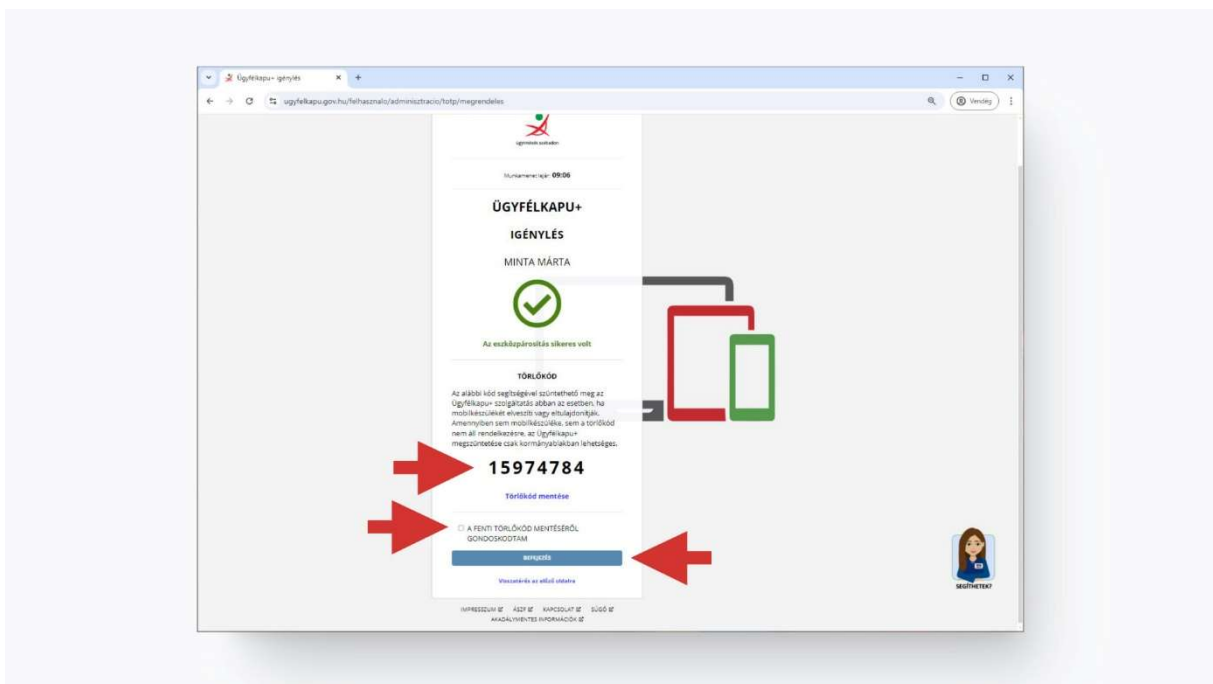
Ügyfélkapu+ igénylés

ugyfelkapu.gov.hu/felhasznalo/adminisztracio/totp/megrendeles

Vendég

ügyfélkapu azonosítás

Munkamenet lejár: 09:06

ÜGYFÉLKAPU+

IGÉNYLÉS

MINTA MÁRTA

Az eszközpárosítás sikeres volt

TÖRLŐKÓD

Az alábbi kód segítségével szüntethető meg az Ügyfélkapu+ szolgáltatás abban az esetben, ha mobilkészülékét elveszíti vagy eltulajdonítják. Amennyiben sem mobilkészüléke, sem a törlőkód nem áll rendelkezésre, az Ügyfélkapu+ megszüntetése csak kormányablakban lehetséges.

15974784

Törlőkód mentése

A FENTI TÖRLŐKÓD MENTÉSÉRŐL GONDOSKODTAM

BEFEJEZÉS

Visszatérés az előző oldalra

IMPRESSZUM ÁSZF KAPCSOLAT SÚGÓ
AKADÁLYMENTES INFORMÁCIÓK

SEGÍTHETEK?